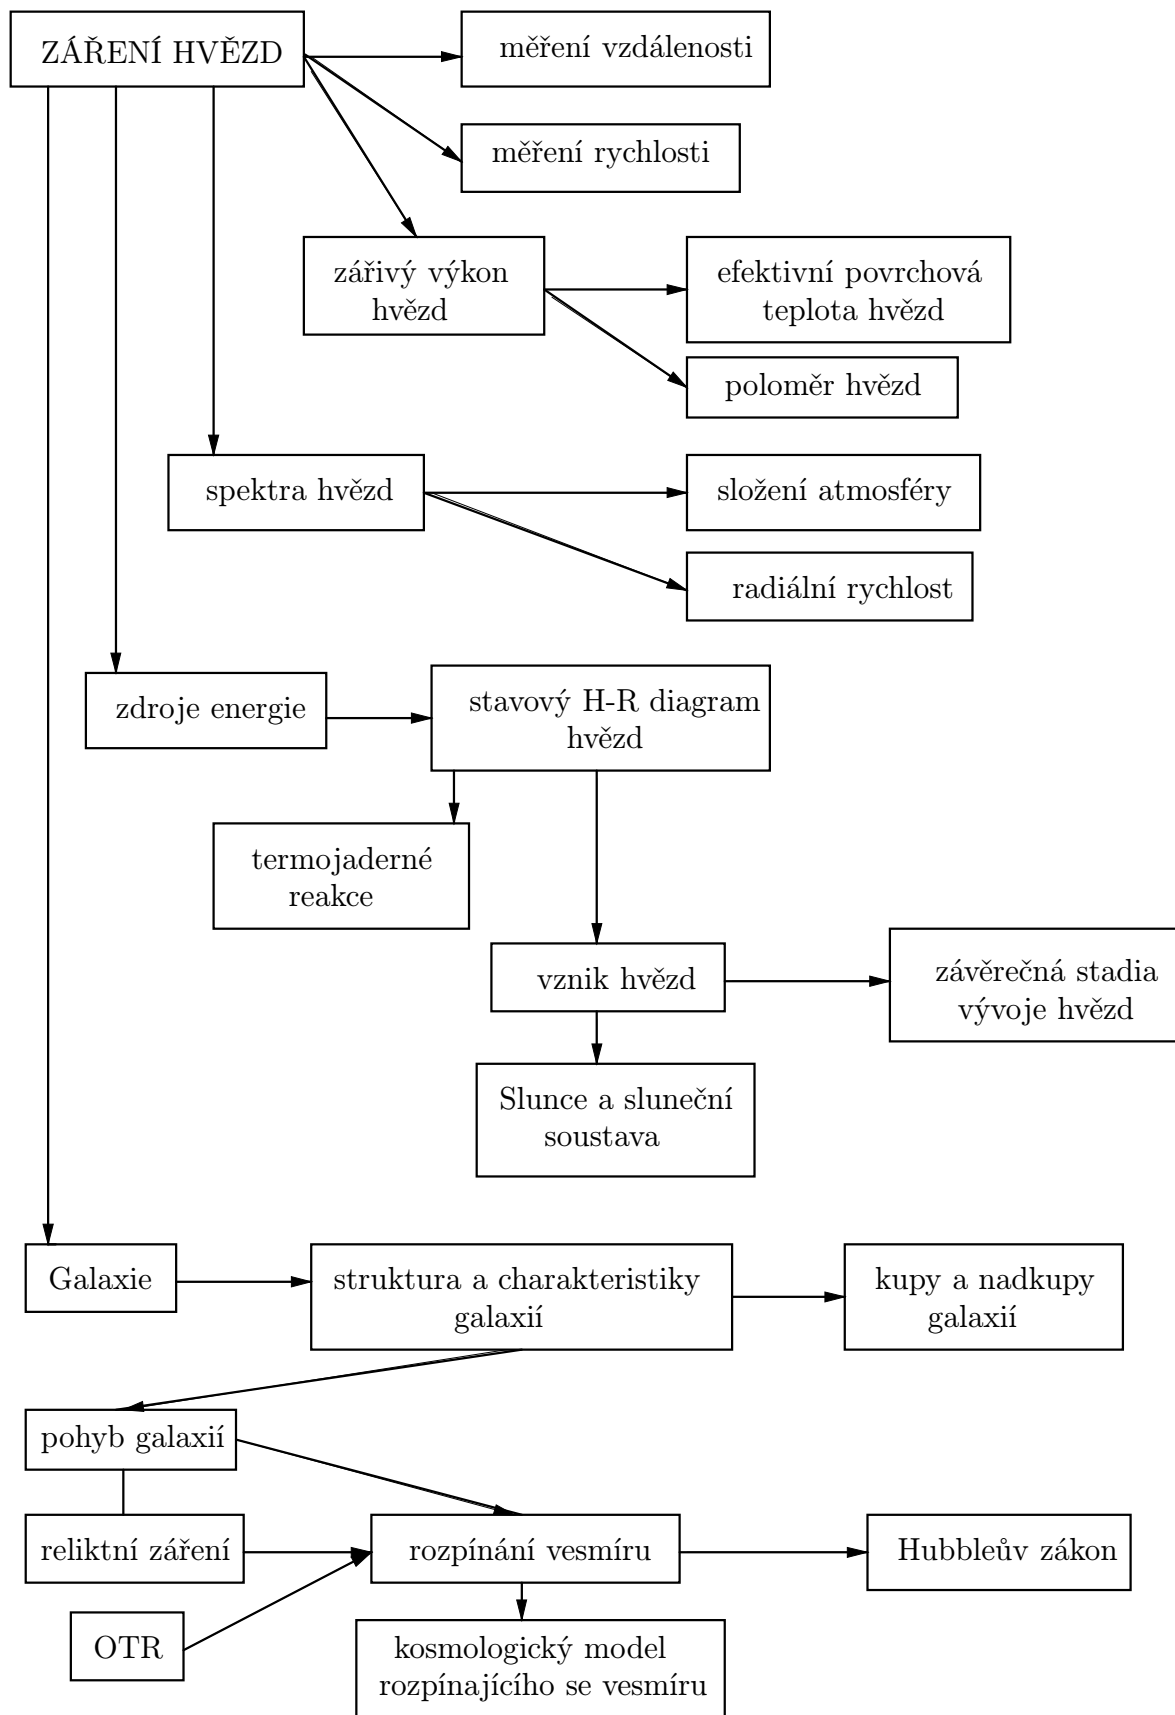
ZÁŘENÍ HVĚZD

měření vzdálenosti

měření rychlosti

zářivý výkon hvězd

efektivní povrchová teplota hvězd

poloměr hvězd

spektra hvězd

složení atmosféry

radiální rychlost

zdroje energie

stavový H-R diagram hvězd

termojaderné reakce

vznik hvězd

závěrečná stadia vývoje hvězd

Slunce a sluneční soustava

Galaxie

struktura a charakteristiky galaxií

kupy a nadkupy galaxií

pohyb galaxií

reliktní záření

rozpínání vesmíru

Hubbleův zákon

OTR

kosmologický model rozpínajícího se vesmíru